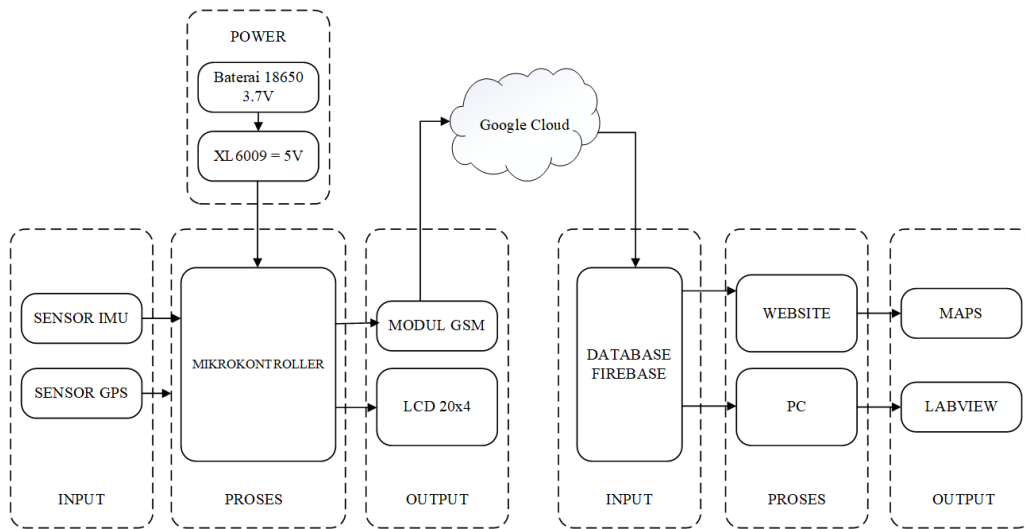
POWER

Baterai 18650 3.7V

XL 6009 = 5V

Google Cloud

SENSOR IMU

SENSOR GPS

MIKROKONTROLLER

MODUL GSM

LCD 20x4

DATABASE FIREBASE

WEBSITE

PC

MAPS

LABVIEW

INPUT

PROSES

OUTPUT

INPUT

PROSES

OUTPUT